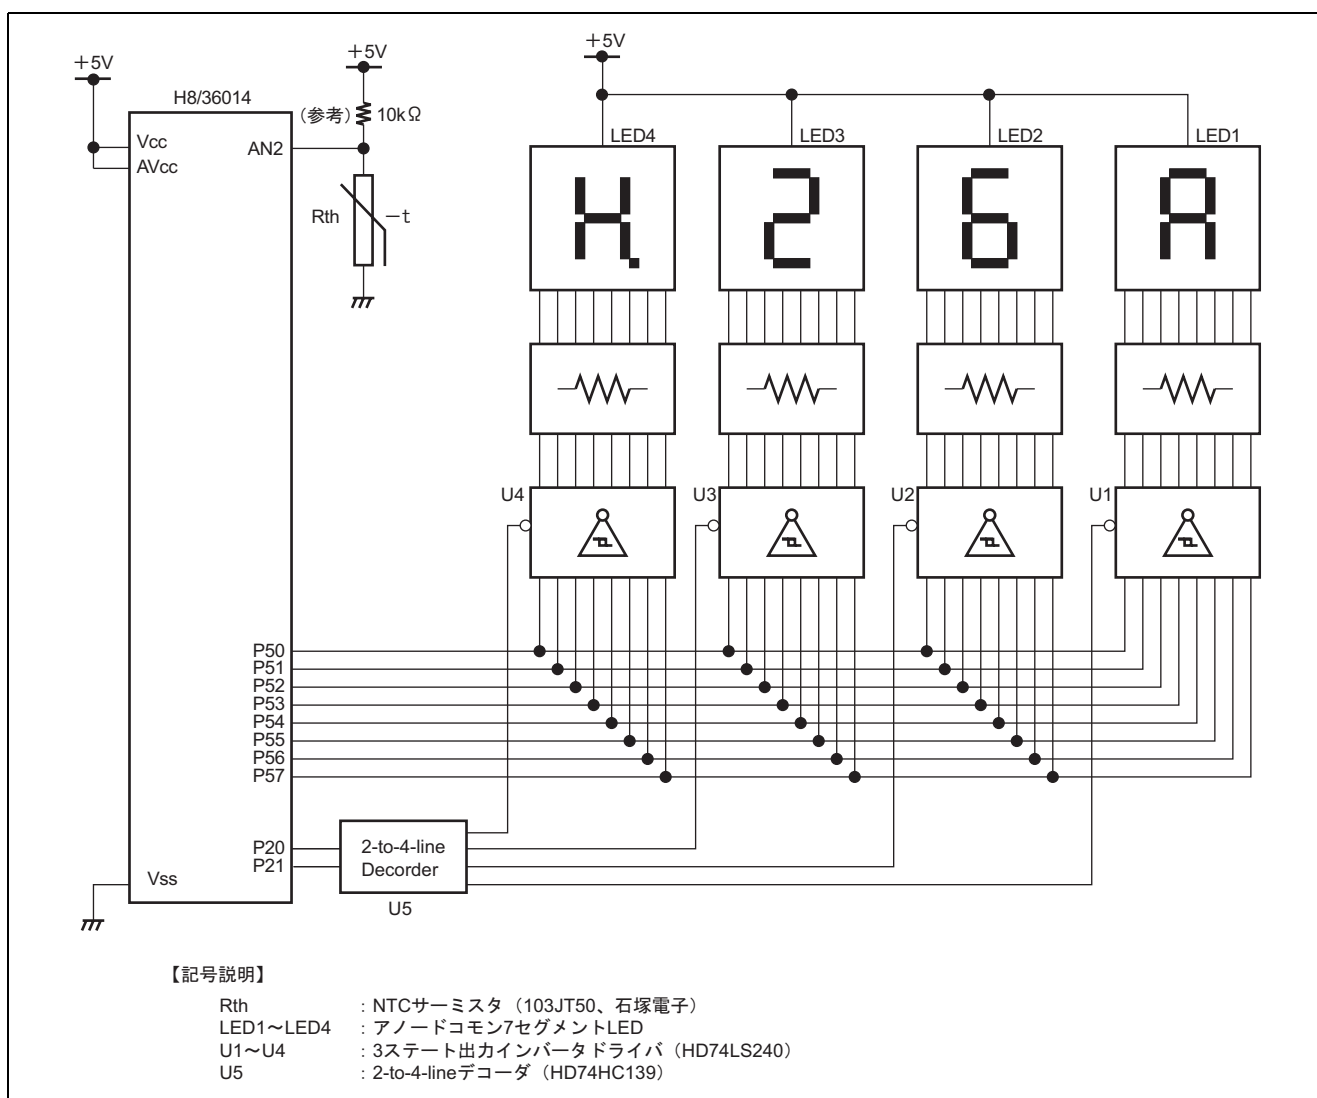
+5V

H8/36014

Vcc
AVcc
AN2

+5V
（参考）10kΩ
Rth
−t

+5V

LED4
LED3
LED2
LED1

H.
2
6
A

U4
U3
U2
U1

P50
P51
P52
P53
P54
P55
P56
P57

P20
P21
2-to-4-line
Decorder
U5

Vss

【記号説明】

| | |
|---|---|
| Rth | ：NTCサーミスタ（103JT50、石塚電子） |
| LED1〜LED4 | ：アノードコモン7セグメントLED |
| U1〜U4 | ：3ステート出力インバータドライバ（HD74LS240） |
| U5 | ：2-to-4-lineデコーダ（HD74HC139） |